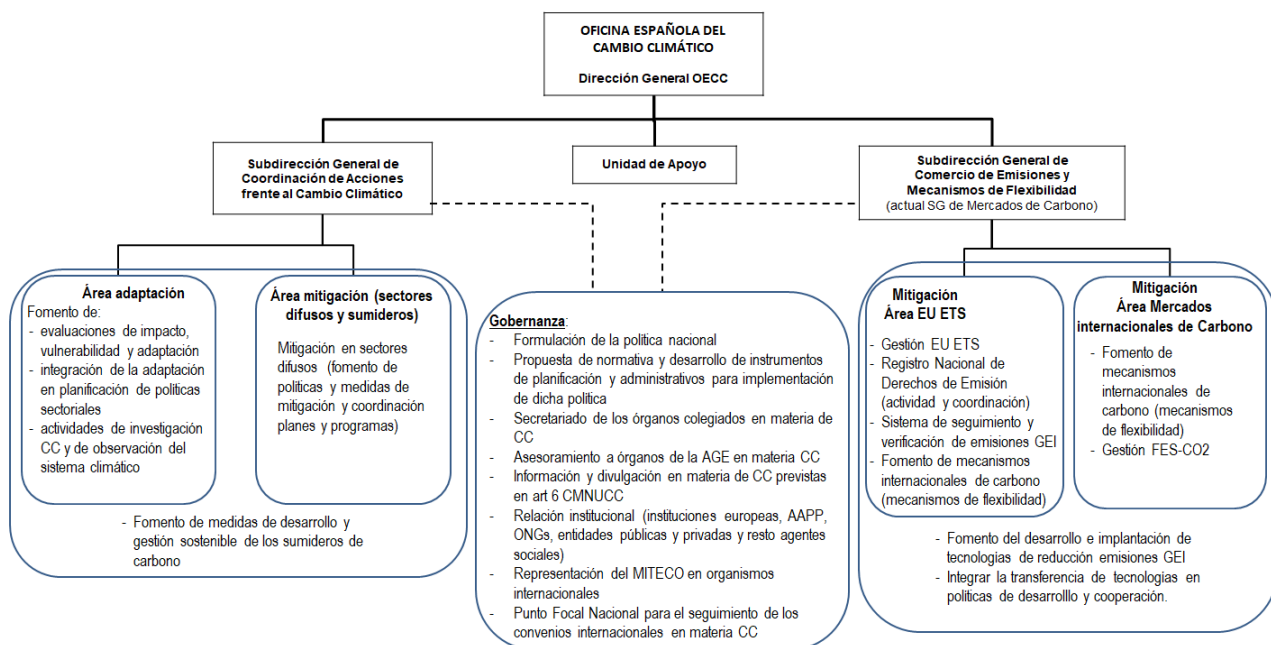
OFICINA ESPAÑOLA DEL CAMBIO CLIMÁTICO

Dirección General OECC

Subdirección General de Coordinación de Acciones frente al Cambio Climático

Unidad de Apoyo

Subdirección General de Comercio de Emisiones y Mecanismos de Flexibilidad
(actual SG de Mercados de Carbono)

Área adaptación
Fomento de:
- evaluaciones de impacto, vulnerabilidad y adaptación
- integración de la adaptación en planificación de políticas sectoriales
- actividades de investigación CC y de observación del sistema climático

Área mitigación (sectores difusos y sumideros)
Mitigación en sectores difusos (fomento de políticas y medidas de mitigación y coordinación planes y programas)

- Fomento de medidas de desarrollo y gestión sostenible de los sumideros de carbono

Gobernanza:
- Formulación de la política nacional
- Propuesta de normativa y desarrollo de instrumentos de planificación y administrativos para implementación de dicha política
- Secretariado de los órganos colegiados en materia de CC
- Asesoramiento a órganos de la AGE en materia CC
- Información y divulgación en materia de CC previstas en art 6 CMNUCC
- Relación institucional (instituciones europeas, AAPP, ONGs, entidades públicas y privadas y resto agentes sociales)
- Representación del MITECO en organismos internacionales
- Punto Focal Nacional para el seguimiento de los convenios internacionales en materia CC

Mitigación
Área EU ETS
- Gestión EU ETS
- Registro Nacional de Derechos de Emisión (actividad y coordinación)
- Sistema de seguimiento y verificación de emisiones GEI
- Fomento de mecanismos internacionales de carbono (mecanismos de flexibilidad)

Mitigación
Área Mercados internacionales de Carbono
- Fomento de mecanismos internacionales de carbono (mecanismos de flexibilidad)
- Gestión FES-CO2

- Fomento del desarrollo e implantación de tecnologías de reducción emisiones GEI
- Integrar la transferencia de tecnologías en políticas de desarrolllo y cooperación.